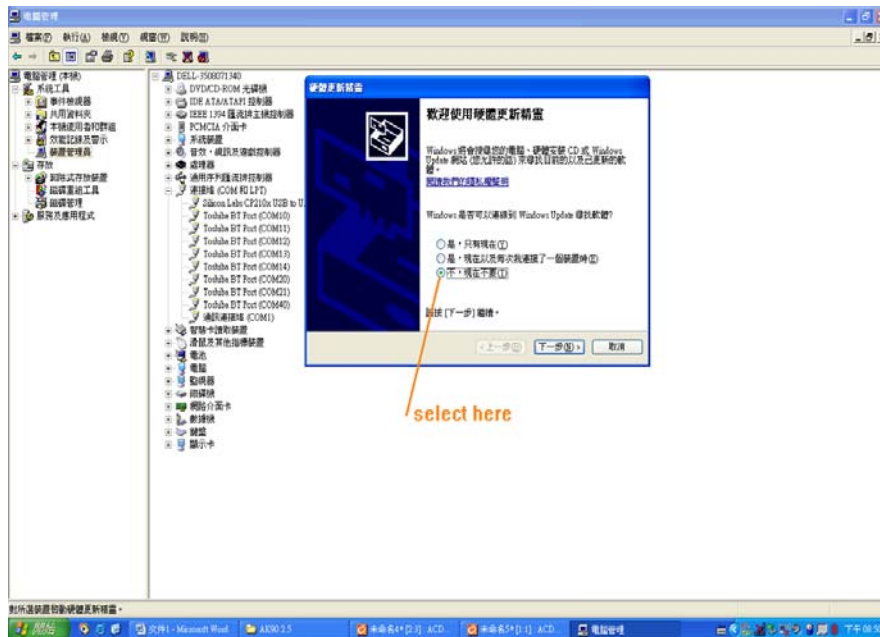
電腦管理

檔案(F) 執行(A) 檢視(V) 視窗(W) 說明(H)

電腦管理 (本機)
系統工具
事件檢視器
共用資料夾
本機使用者和群組
效能記錄及警示
裝置管理員
存放
卸除式存放裝置
磁碟重組工具
磁碟管理
服務及應用程式

DELL-3S080713​40
DVD/CD-ROM 光碟機
IDE ATA/ATAPI 控制器
IEEE 1394 匯流排主控制器
PCMCIA 介面卡
系統裝置
音效，視訊及遊戲控制器
處理器
通用序列匯流排控制器
連接埠 (COM 和 LPT)
Silicon Labs CP210x USB to U
Toshiba BT Port (COM10)
Toshiba BT Port (COM11)
Toshiba BT Port (COM12)
Toshiba BT Port (COM13)
Toshiba BT Port (COM14)
Toshiba BT Port (COM20)
Toshiba BT Port (COM21)
Toshiba BT Port (COM40)
通訊連接埠 (COM1)
智慧卡讀取裝置
滑鼠及其他指標裝置
電池
電腦
監視器
磁碟機
網路介面卡
軟碟機
鍵盤
顯示卡

硬體更新精靈

歡迎使用硬體更新精靈

Windows 將會搜尋您的電腦、硬體安裝 CD 或 Windows Update 網站 (經允許的話) 來尋找目前的以及已更新的軟體。

閱讀我們的隱私權聲明

Windows 是否可以連線到 Windows Update 尋找軟體?

○是，只有現在(Y)
○是，現在以及每次我連接了一個裝置時(E)
⦿不，現在不要(T)

請按 [下一步] 繼續。

< 上一步(B) 下一步(N) > 取消

select here

對所選裝置啟動硬體更新精靈。

開始 文件1 - Microsoft Word AK90 2.5 未命名4* [2:3] : ACD... 未命名5* [1:1] : ACD... 電腦管理 下午 06:5